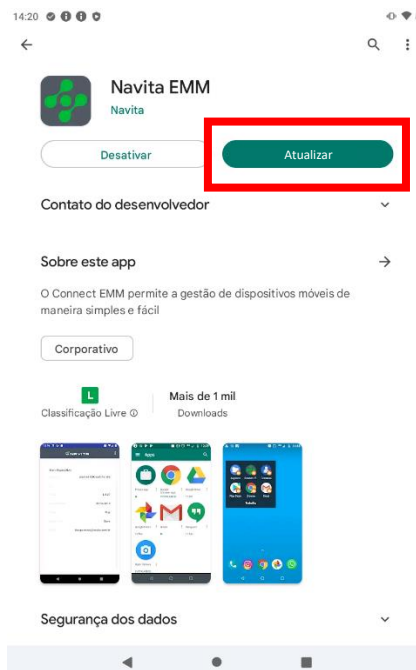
14:20

Navita EMM
Navita

Desativar
Atualizar

Contato do desenvolvedor

Sobre este app

O Connect EMM permite a gestão de dispositivos móveis de maneira simples e fácil

Corporativo

L
Classificação Livre ⓘ

Mais de 1 mil
Downloads

Segurança dos dados